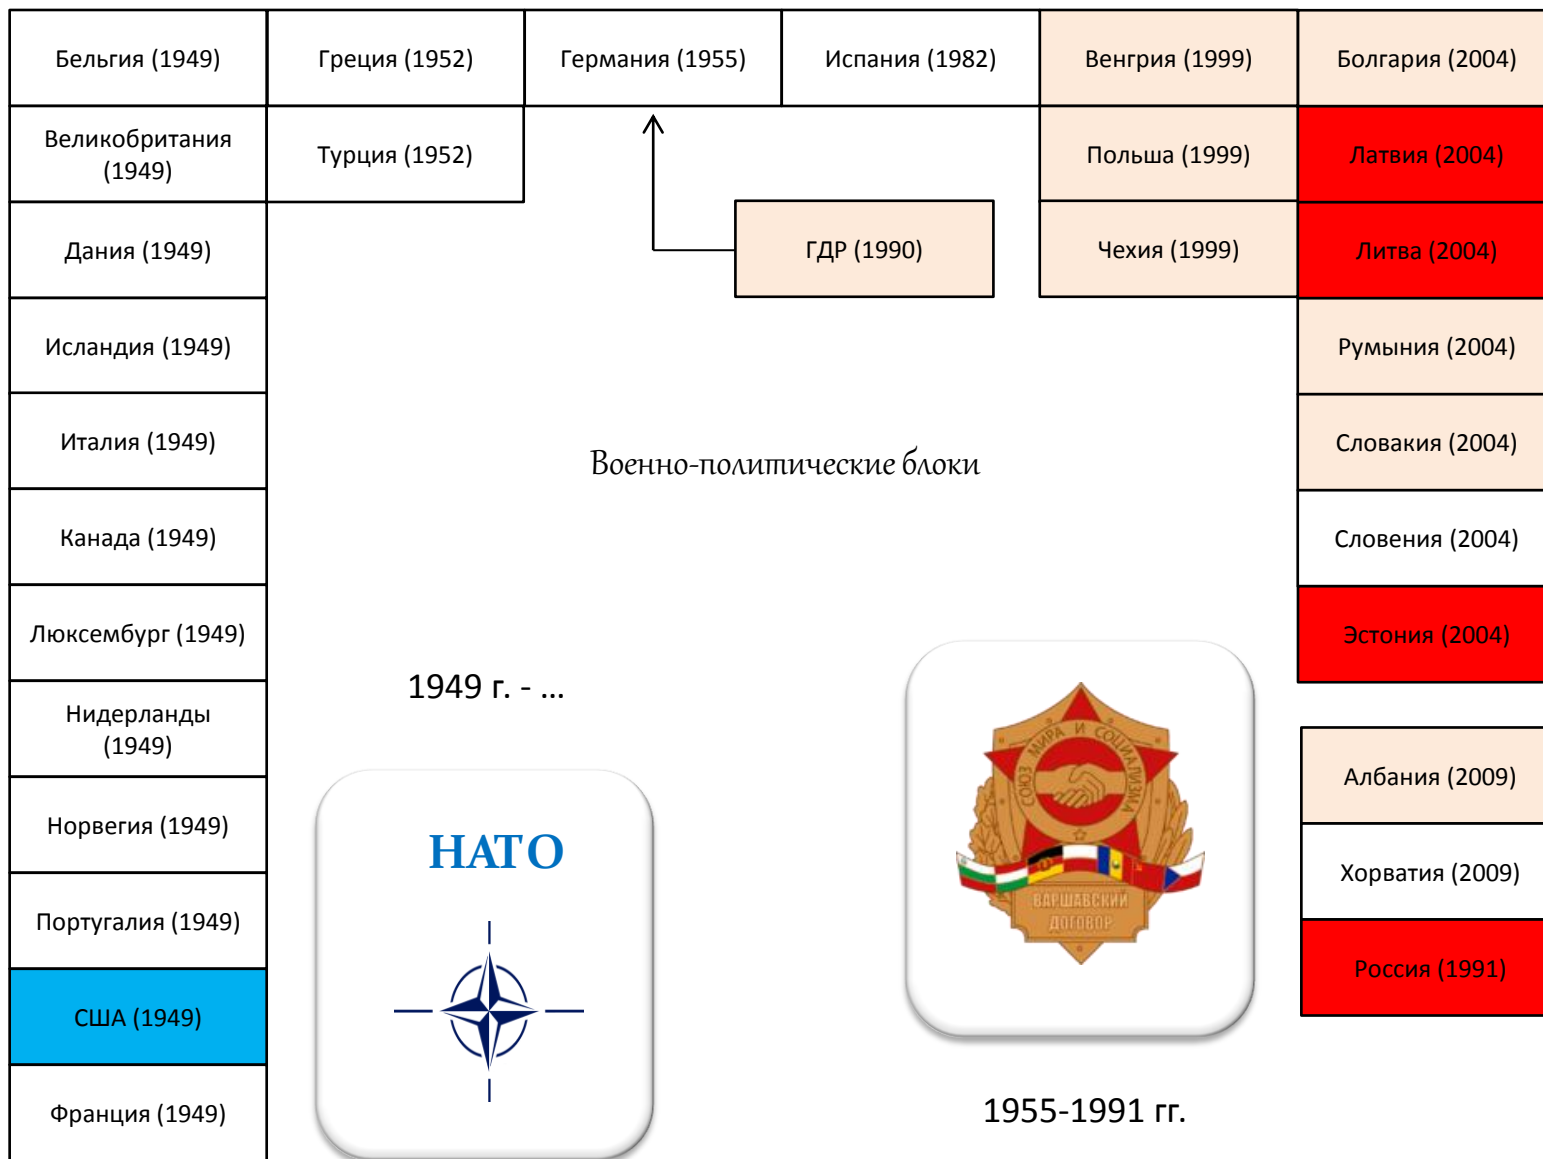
Бельгия (1949)

Греция (1952)

Германия (1955)

Испания (1982)

Венгрия (1999)

Болгария (2004)

Великобритания (1949)

Турция (1952)

Польша (1999)

Латвия (2004)

ГДР (1990)

Чехия (1999)

Литва (2004)

Дания (1949)

Исландия (1949)

Румыния (2004)

Италия (1949)

Военно-политические блоки

Словакия (2004)

Канада (1949)

Словения (2004)

Люксембург (1949)

Эстония (2004)

1949 г. - ...

Нидерланды (1949)

Албания (2009)

Норвегия (1949)

НАТО

Союз мира и социализма

Варшавский договор

Хорватия (2009)

Португалия (1949)

Россия (1991)

США (1949)

Франция (1949)

1955-1991 гг.